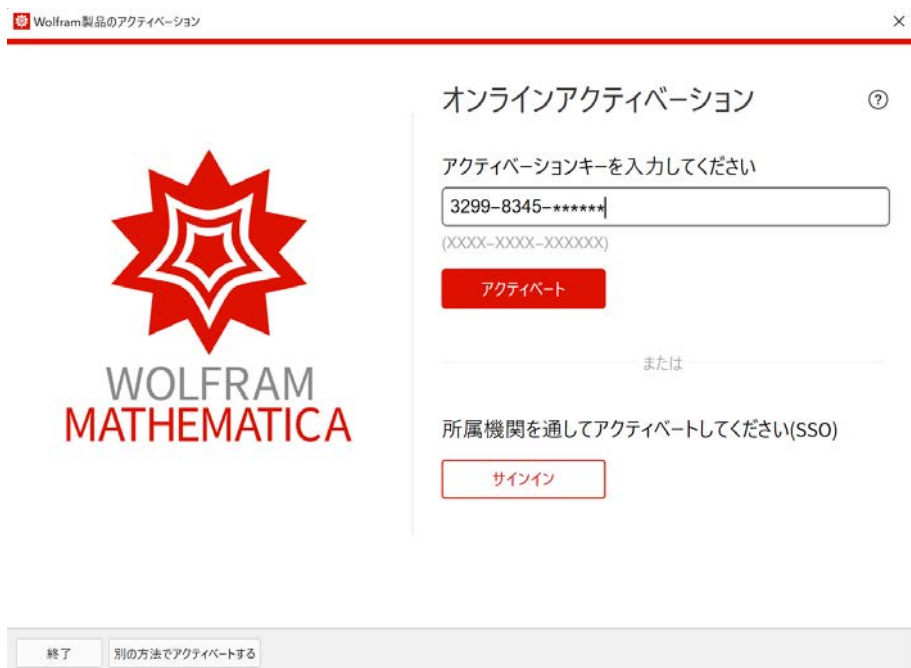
Wolfram製品のアクティベーション

×

WOLFRAM
MATHEMATICA

オンラインアクティベーション

?

アクティベーションキーを入力してください

3299-8345-******

(XXXX-XXXX-XXXXXX)

アクティベート

または

所属機関を通してアクティベートしてください(SSO)

サインイン

終了

別の方法でアクティベートする